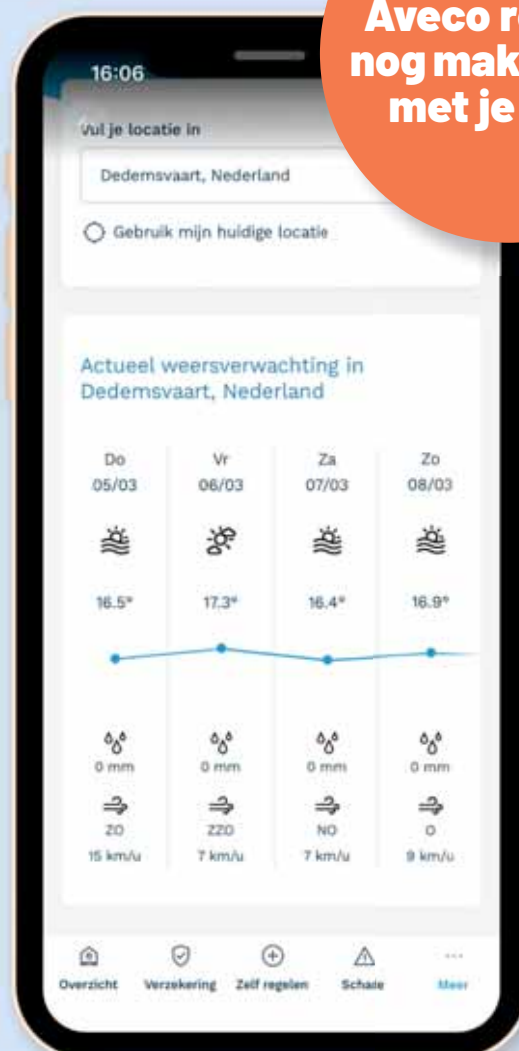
Aveco r
nog mak
met je

16:06

Vul je locatie in

Dedemsvaart, Nederland

Gebruik mijn huidige locatie

Actueel weersverwachting in Dedemsvaart, Nederland

| Do | Vr | Za | Zo |
|---|---|---|---|
| 05/03 | 06/03 | 07/03 | 08/03 |
| 16.5° | 17.3° | 16.4° | 16.9° |
| 0 mm | 0 mm | 0 mm | 0 mm |
| ZO | ZZO | NO | O |
| 15 km/u | 7 km/u | 7 km/u | 9 km/u |

Overzicht Verzekering Zelf regelen Schade Meer